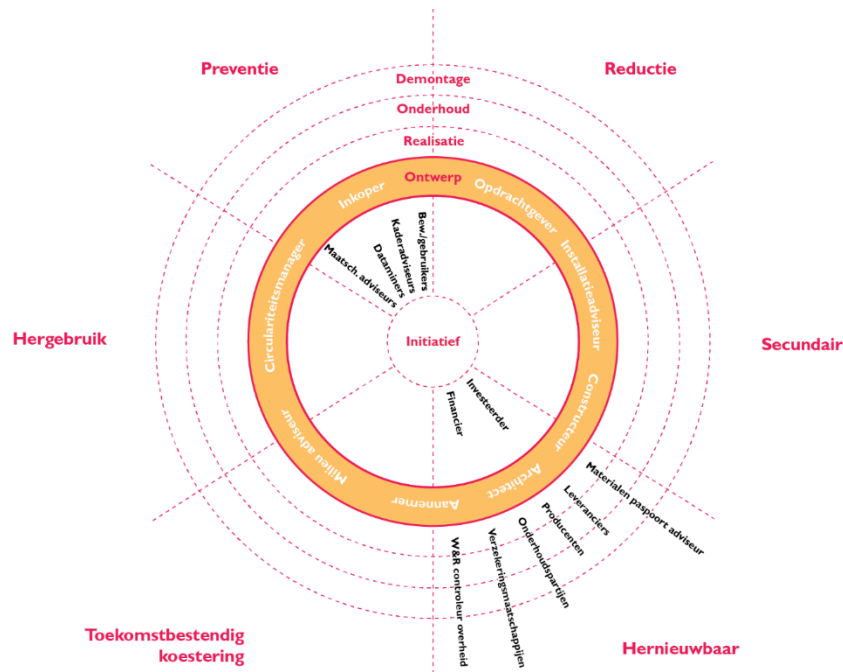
Preventie

Reductie

Demontage

Onderhoud

Realisatie

Ontwerp

Inkoper

Opdrachtgever

Installatieadviseur

Constructeur

Architect

Aannemer

Milieu adviseur

Circulariteitsmanager

Bew./gebruikers

Kaderadviseurs

Dataminers

Maatsch. adviseurs

Initiatief

Investeerder

Financier

Hergebruik

Secundair

Materialen paspoort adviseur

Leveranciers

Producenten

Onderhoudspartijen

Verzekeringsmaatschappijen

W&R controleur overheid

Toekomstbestendig koestering

Hernieuwbaar